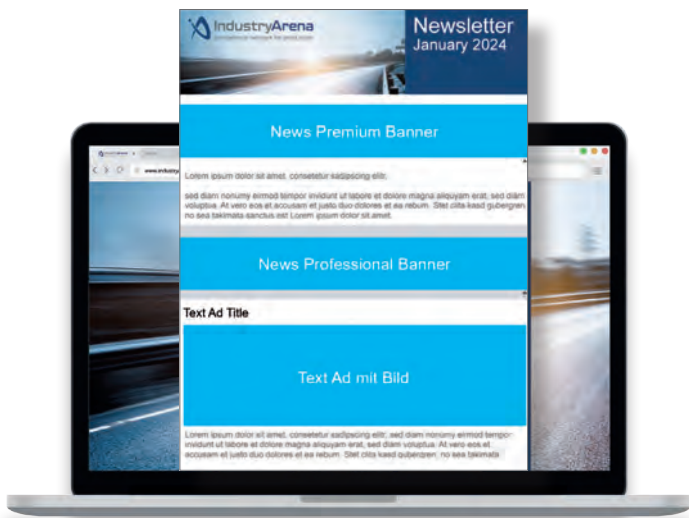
IndustryArena
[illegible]

Newsletter
January 2024

News Premium Banner

Lorem ipsum dolor sit amet, consetetur sadipscing elitr,

sed diam nonumy eirmod tempor invidunt ut labore et dolore magna aliquyam erat, sed diam voluptua. At vero eos et accusam et justo duo dolores et ea rebum. Stet clita kasd gubergren, no sea takimata sanctus est Lorem ipsum dolor sit amet.

News Professional Banner

Text Ad Title

Text Ad mit Bild

Lorem ipsum dolor sit amet, consetetur sadipscing elitr, sed diam nonumy eirmod tempor invidunt ut labore et dolore magna aliquyam erat, sed diam voluptua. At vero eos et accusam et justo duo dolores et ea rebum. Stet clita kasd gubergren, no sea takimata

www.industry